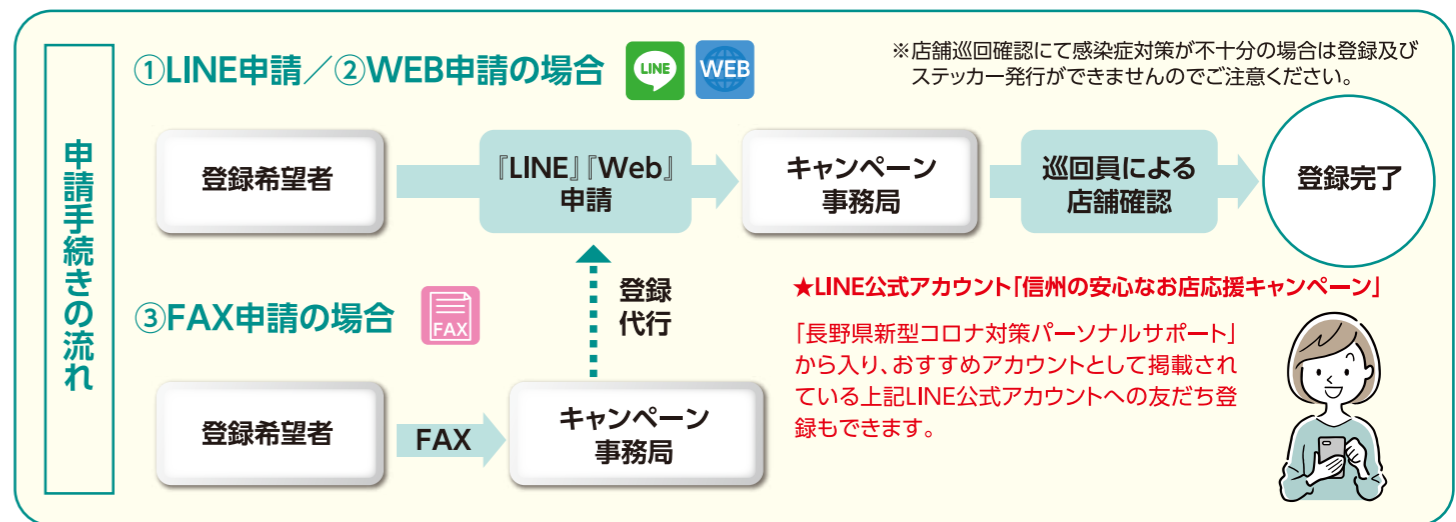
申請手続きの流れ

①LINE申請／②WEB申請の場合

LINE

WEB

※店舗巡回確認にて感染症対策が不十分の場合は登録及びステッカー発行ができませんのでご注意ください。

登録希望者

『LINE』『Web』申請

キャンペーン事務局

巡回員による店舗確認

登録完了

登録代行

③FAX申請の場合

FAX

登録希望者

FAX

キャンペーン事務局

★LINE公式アカウント「信州の安心なお店応援キャンペーン」

「長野県新型コロナ対策パーソナルサポート」から入り、おすすめアカウントとして掲載されている上記LINE公式アカウントへの友だち登録もできます。